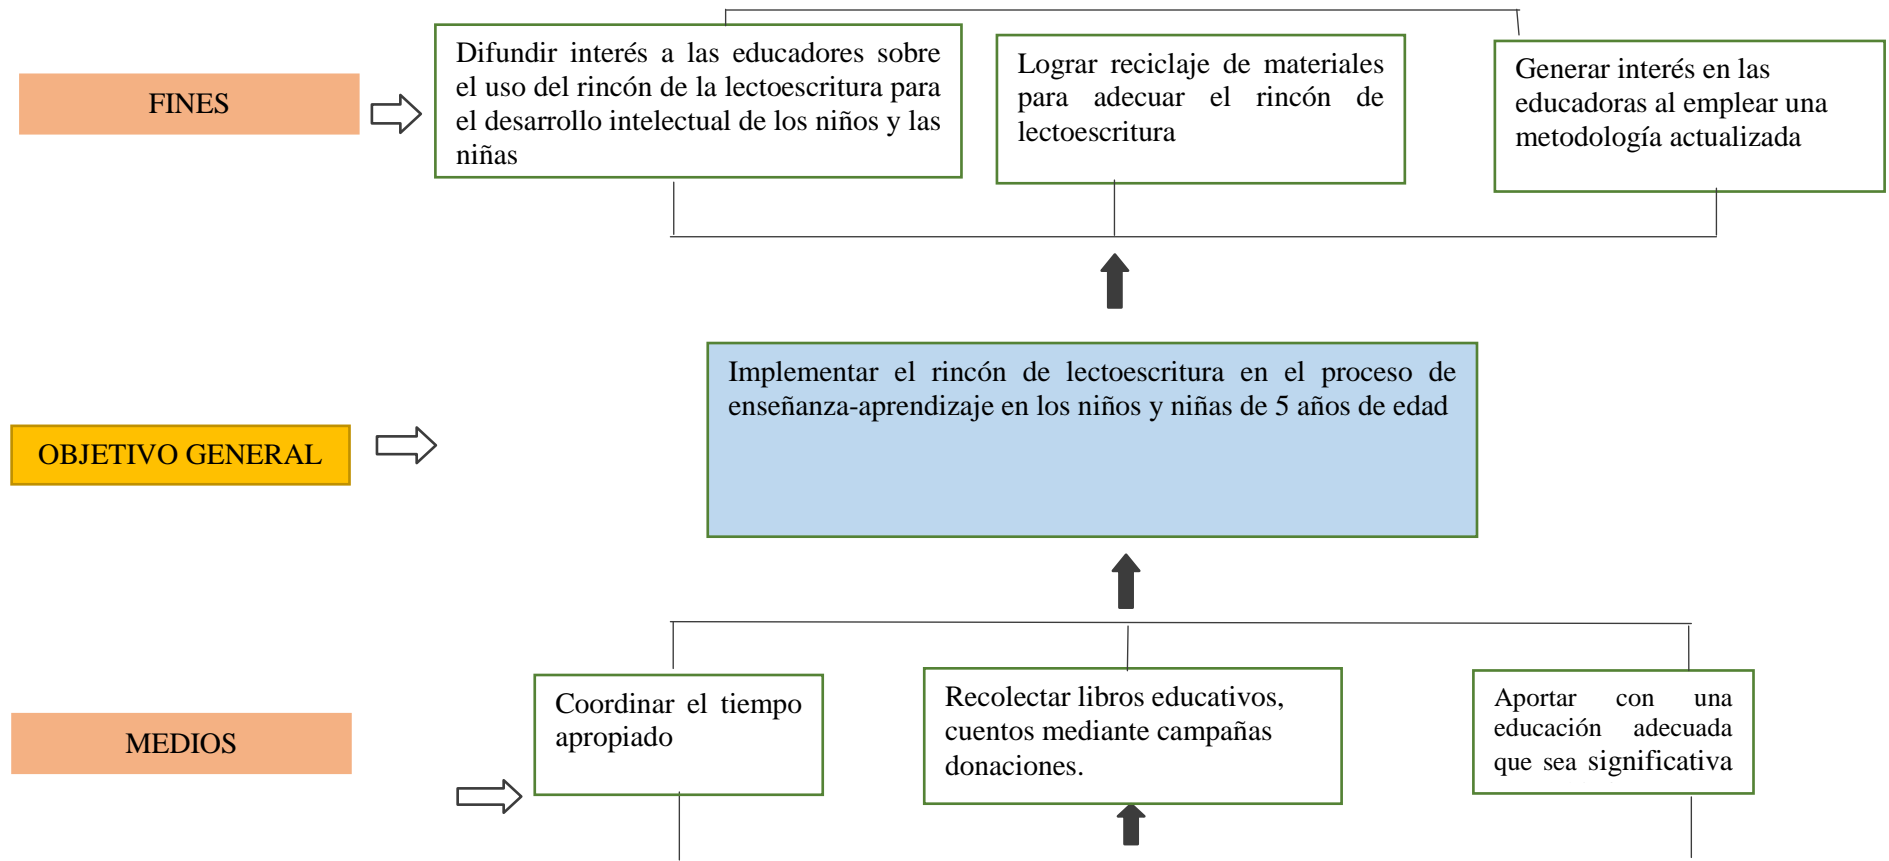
FINES

Difundir interés a las educadores sobre el uso del rincón de la lectoescritura para el desarrollo intelectual de los niños y las niñas

Lograr reciclaje de materiales para adecuar el rincón de lectoescritura

Generar interés en las educadoras al emplear una metodología actualizada

OBJETIVO GENERAL

Implementar el rincón de lectoescritura en el proceso de enseñanza-aprendizaje en los niños y niñas de 5 años de edad

MEDIOS

Coordinar el tiempo apropiado

Recolectar libros educativos, cuentos mediante campañas donaciones.

Aportar con una educación adecuada que sea significativa